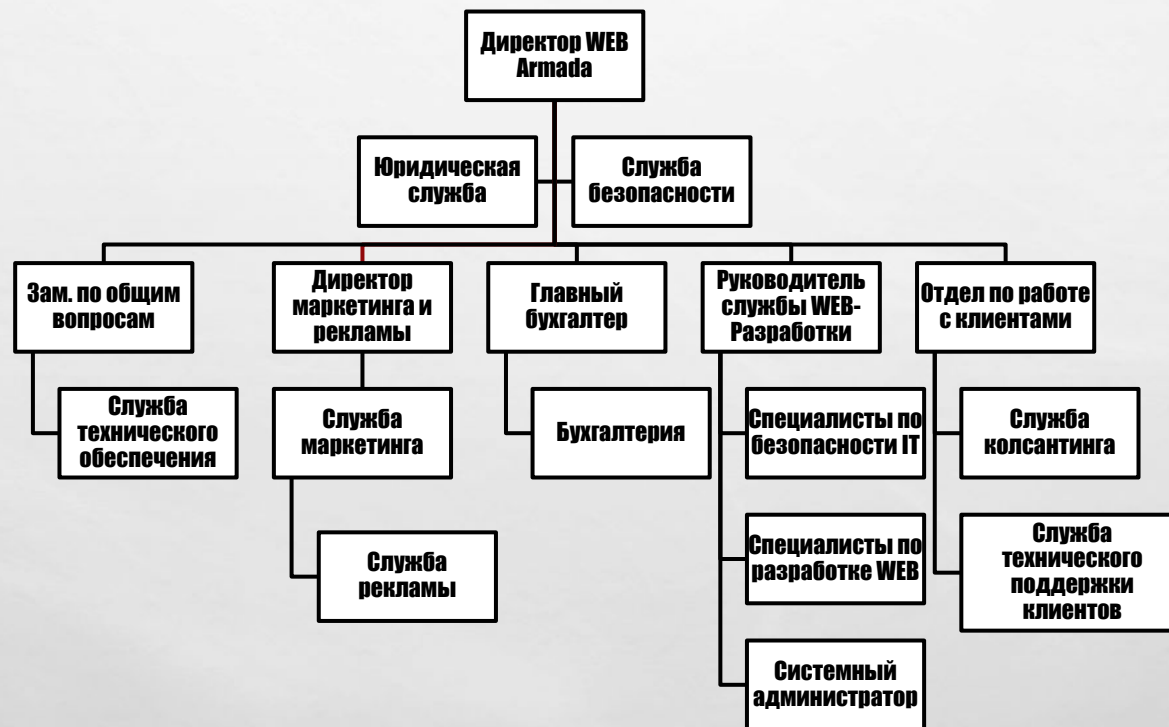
Директор WEB Armada

Юридическая служба

Служба безопасности

Зам. по общим вопросам

Служба технического обеспечения

Директор маркетинга и рекламы

Служба маркетинга

Служба рекламы

Главный бухгалтер

Бухгалтерия

Руководитель службы WEB-Разработки

Специалисты по безопасности IT

Специалисты по разработке WEB

Системный администратор

Отдел по работе с клиентами

Служба колсантинга

Служба технического поддержки клиентов